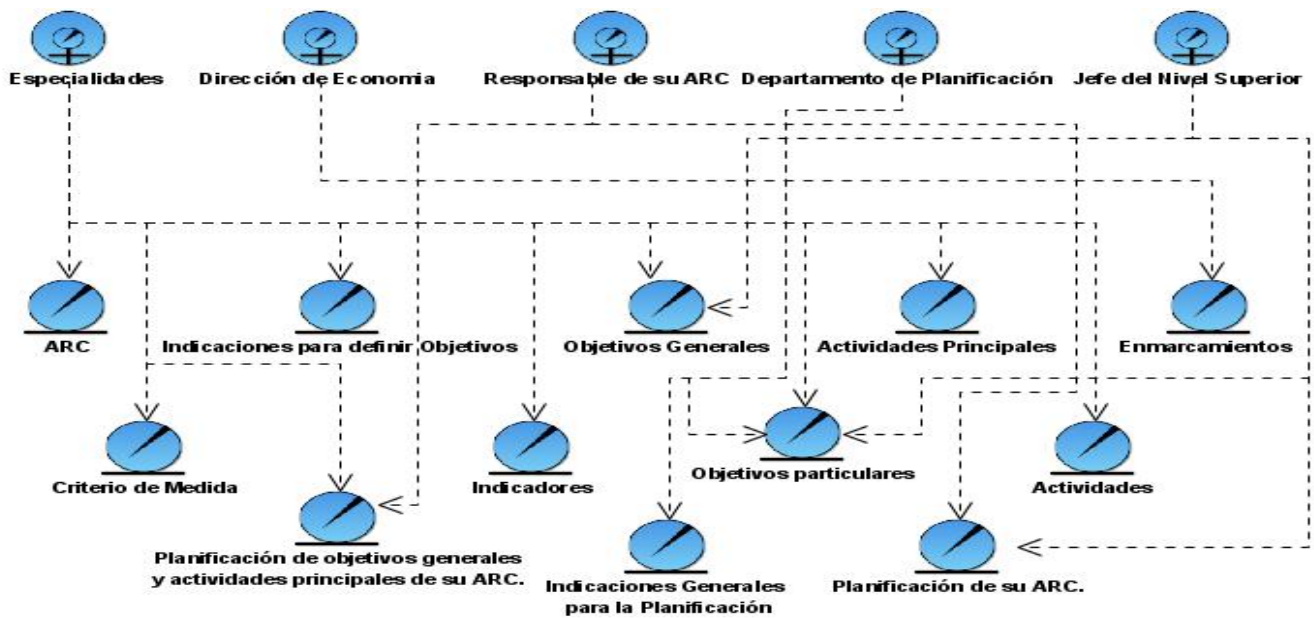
Especialidades
Dirección de Economia
Responsable de su ARC
Departamento de Planificación
Jefe del Nivel Superior

ARC
Indicaciones para definir Objetivos
Objetivos Generales
Actividades Principales
Enmarcamientos

Criterio de Medida
Indicadores
Objetivos particulares
Actividades

Planificación de objetivos generales y actividades principales de su ARC.
Indicaciones Generales para la Planificación
Planificación de su ARC.